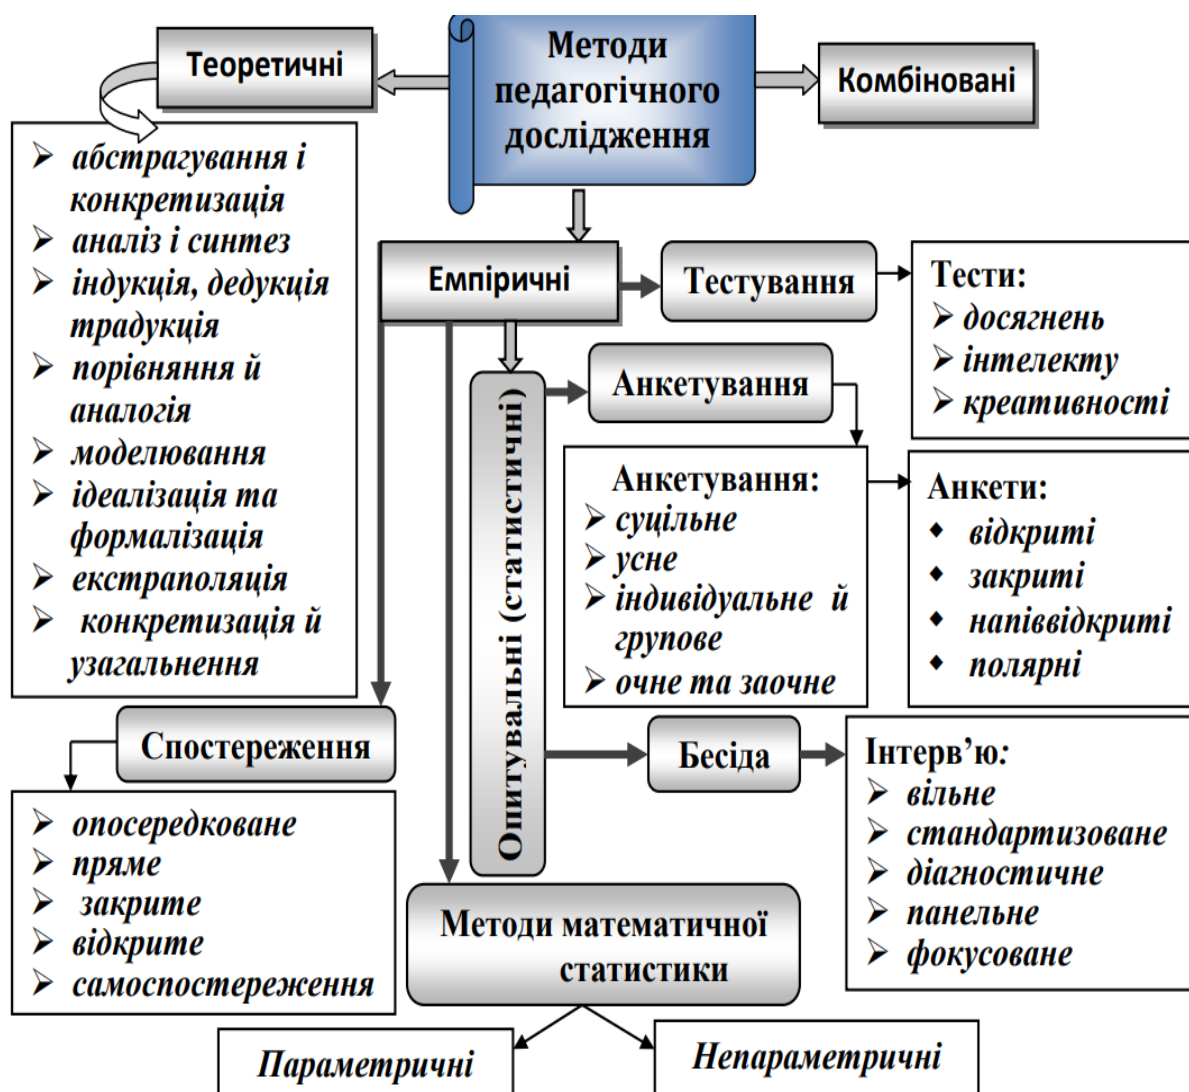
Методи педагогічного дослідження

Теоретичні

Комбіновані

➢ абстрагування і конкретизація
➢ аналіз і синтез
➢ індукція, дедукція традукція
➢ порівняння й аналогія
➢ моделювання
➢ ідеалізація та формалізація
➢ екстраполяція
➢ конкретизація й узагальнення

Емпіричні

Тестування

Тести:
➢ досягнень
➢ інтелекту
➢ креативності

Опитувальні (статистичні)

Анкетування

Анкетування:
➢ суцільне
➢ усне
➢ індивідуальне й групове
➢ очне та заочне

Анкети:
• відкриті
• закриті
• напіввідкриті
• полярні

Спостереження

➢ опосередковане
➢ пряме
➢ закрите
➢ відкрите
➢ самоспостереження

Бесіда

Інтерв'ю:
➢ вільне
➢ стандартизоване
➢ діагностичне
➢ панельне
➢ фокусоване

Методи математичної статистики

Параметричні

Непараметричні